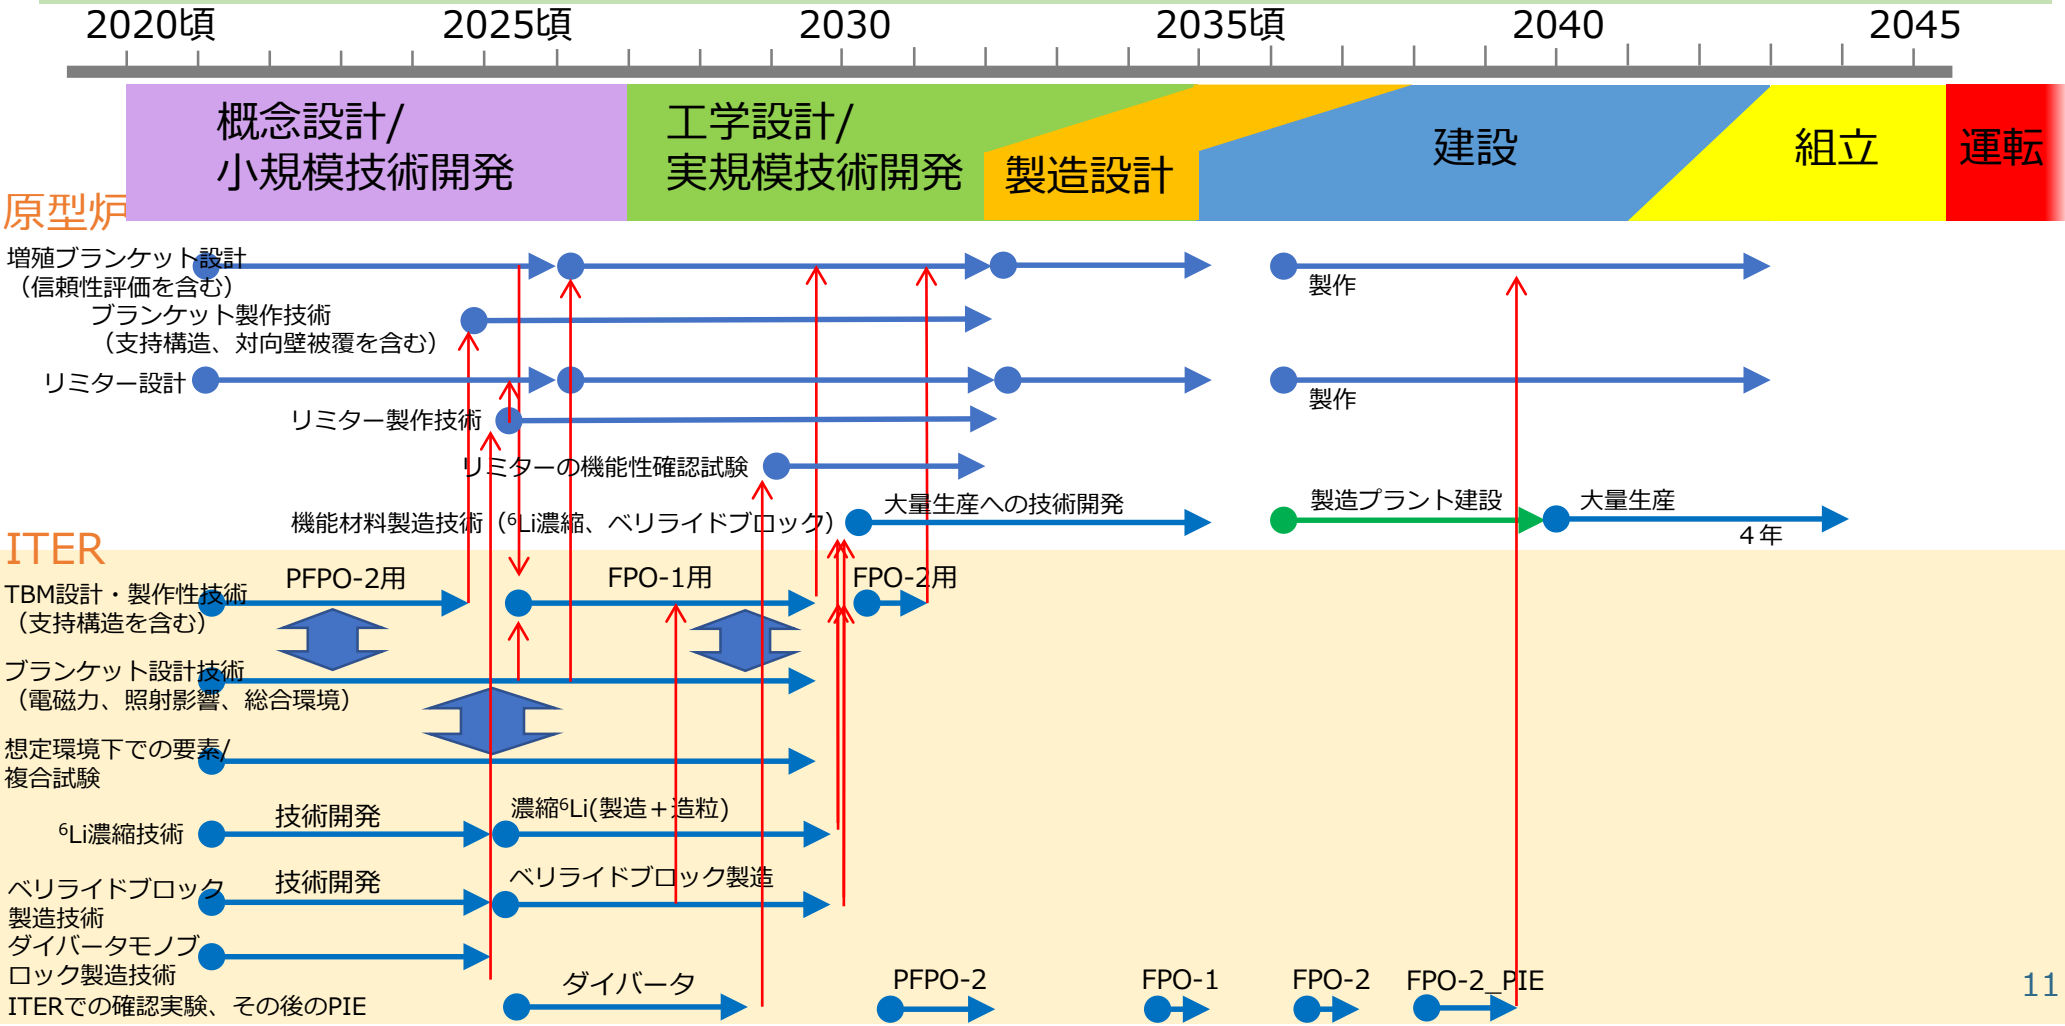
2020頃 2025頃 2030 2035頃 2040 2045

概念設計/ 小規模技術開発

工学設計/ 実規模技術開発

製造設計

建設

組立

運転

原型炉

増殖ブランケット設計 （信頼性評価を含む）

製作

ブランケット製作技術 （支持構造、対向壁被覆を含む）

リミター設計

製作

リミター製作技術

リミターの機能性確認試験

機能材料製造技術（$^6$Li濃縮、ベリライドブロック）

大量生産への技術開発

製造プラント建設

大量生産

4年

ITER

TBM設計・製作性技術 （支持構造を含む）

PFPO-2用

FPO-1用

FPO-2用

ブランケット設計技術 （電磁力、照射影響、総合環境）

想定環境下での要素/ 複合試験

$^6$Li濃縮技術

技術開発

濃縮$^6$Li(製造＋造粒)

ベリライドブロック 製造技術

技術開発

ベリライドブロック製造

ダイバータモノブ ロック製造技術

ITERでの確認実験、その後のPIE

ダイバータ

PFPO-2

FPO-1

FPO-2

FPO-2_PIE

11